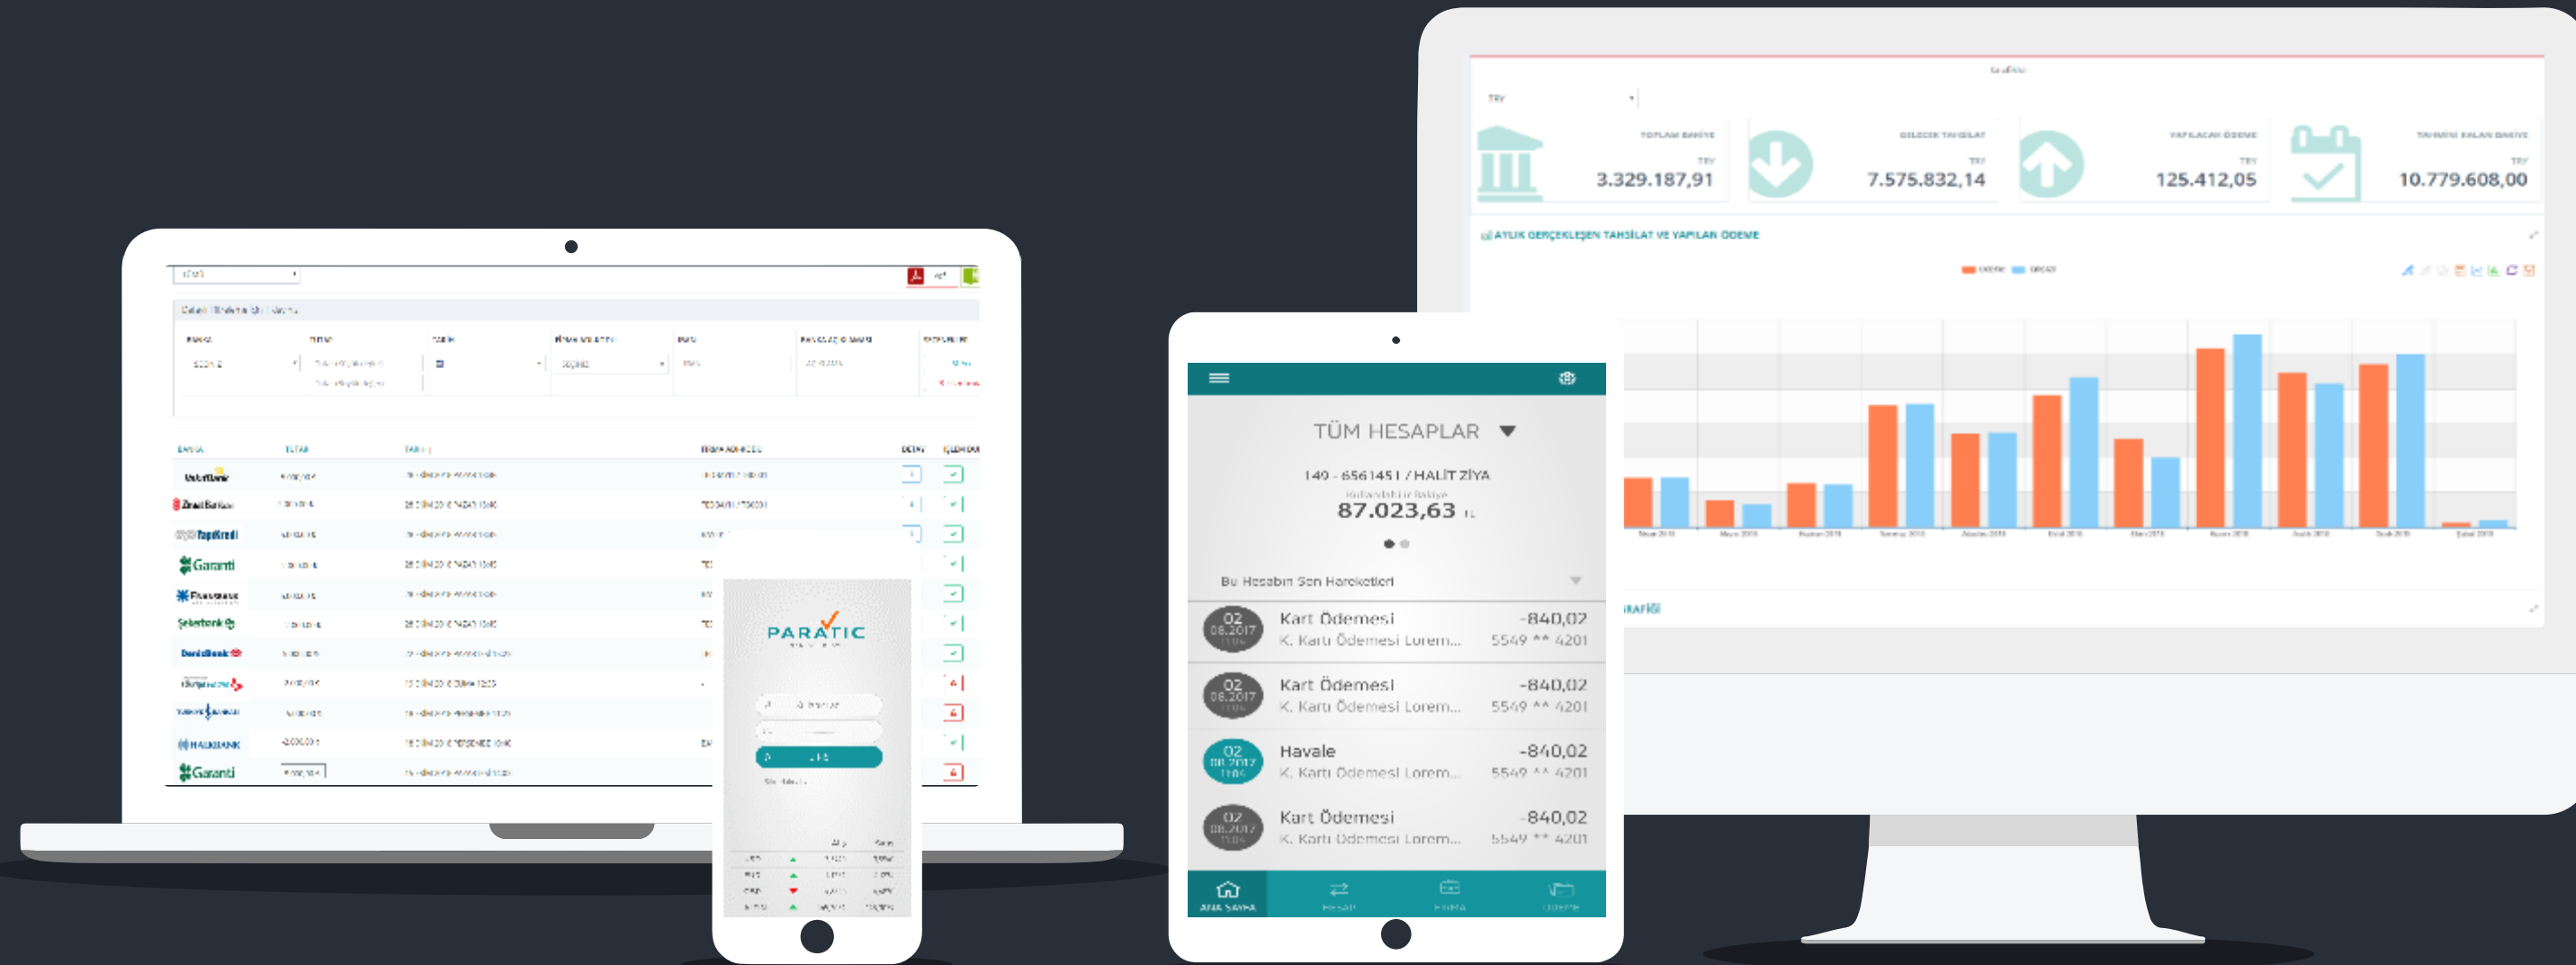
TRY

TOPLAM BAKİYE
TRY
3.329.187,91

GELECEK TAHSİLAT
TRY
7.575.832,14

YAPILACAK ÖDEME
TRY
125.412,05

TAHMİNİ KALAN BAKİYE
TRY
10.779.608,00

AYLIK GERÇEKLEŞEN TAHSİLAT VE YAPILAN ÖDEME

RAFİĞİ

BANKA | TUTAR | TARİH | DETAY

VakıfBank
Ziraat Bankası
YapıKredi
Garanti
Finansbank
Şekerbank
DenizBank
Türkiye İş Bankası
HALKBANK
Garanti

PARATIC

TÜM HESAPLAR

149 - 6561451 / HALİT ZİYA
87.023,63

Bu Hesabın Son Hareketleri

02 08.2017
Kart Ödemesi
K. Kartı Ödemesi Lorem...
-840,02
5549 ** 4201

02 08.2017
Kart Ödemesi
K. Kartı Ödemesi Lorem...
-840,02
5549 ** 4201

02 08.2017
Havale
K. Kartı Ödemesi Lorem...
-840,02
5549 ** 4201

02 08.2017
Kart Ödemesi
K. Kartı Ödemesi Lorem...
-840,02
5549 ** 4201

ANA SAYFA
HESAP